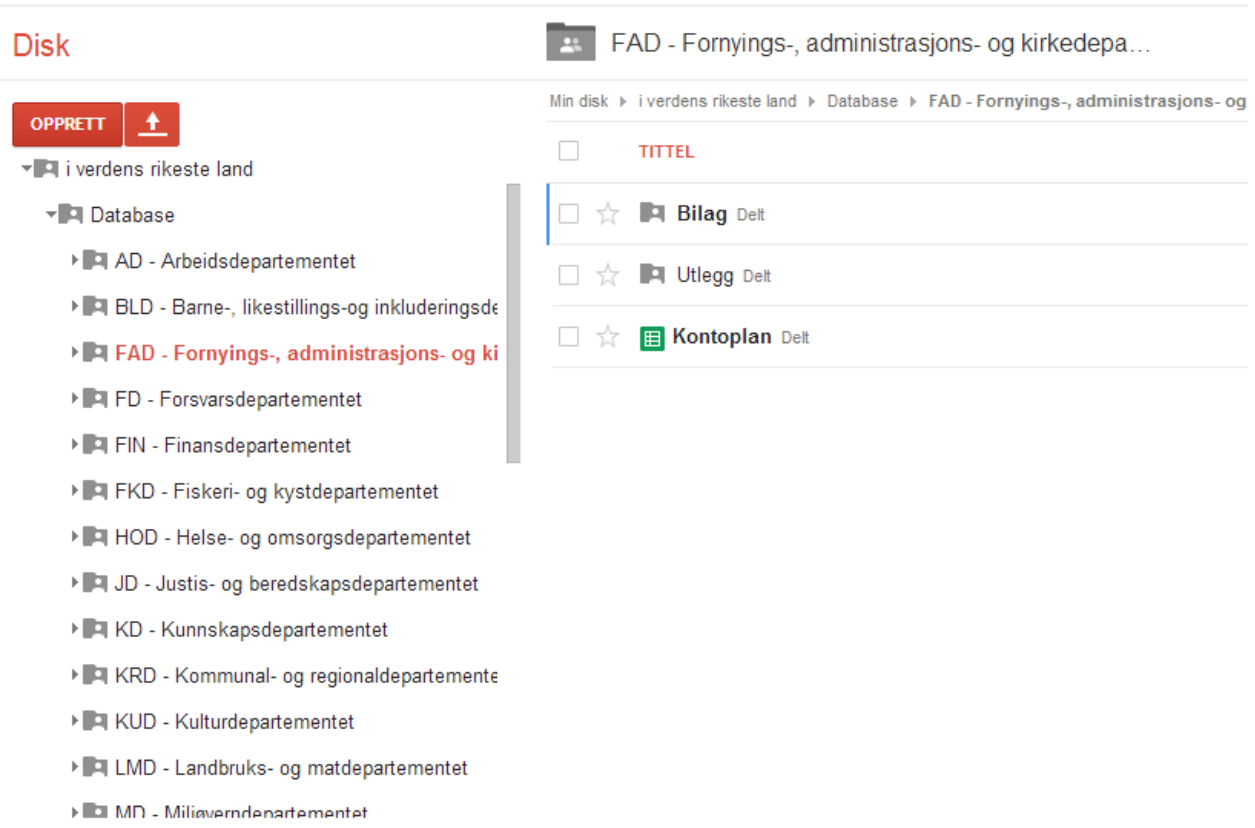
Disk

OPPRETT

i verdens rikeste land
Database
AD - Arbeidsdepartementet
BLD - Barne-, likestillings-og inkluderingsde
FAD - Fornyings-, administrasjons- og ki
FD - Forsvarsdepartementet
FIN - Finansdepartementet
FKD - Fiskeri- og kystdepartementet
HOD - Helse- og omsorgsdepartementet
JD - Justis- og beredskapsdepartementet
KD - Kunnskapsdepartementet
KRD - Kommunal- og regionaldepartemente
KUD - Kulturdepartementet
LMD - Landbruks- og matdepartementet
MD - Miljøverndepartementet

FAD - Fornyings-, administrasjons- og kirkedepa…

Min disk ▸ i verdens rikeste land ▸ Database ▸ FAD - Fornyings-, administrasjons- og

TITTEL

Bilag Delt
Utlegg Delt
Kontoplan Delt